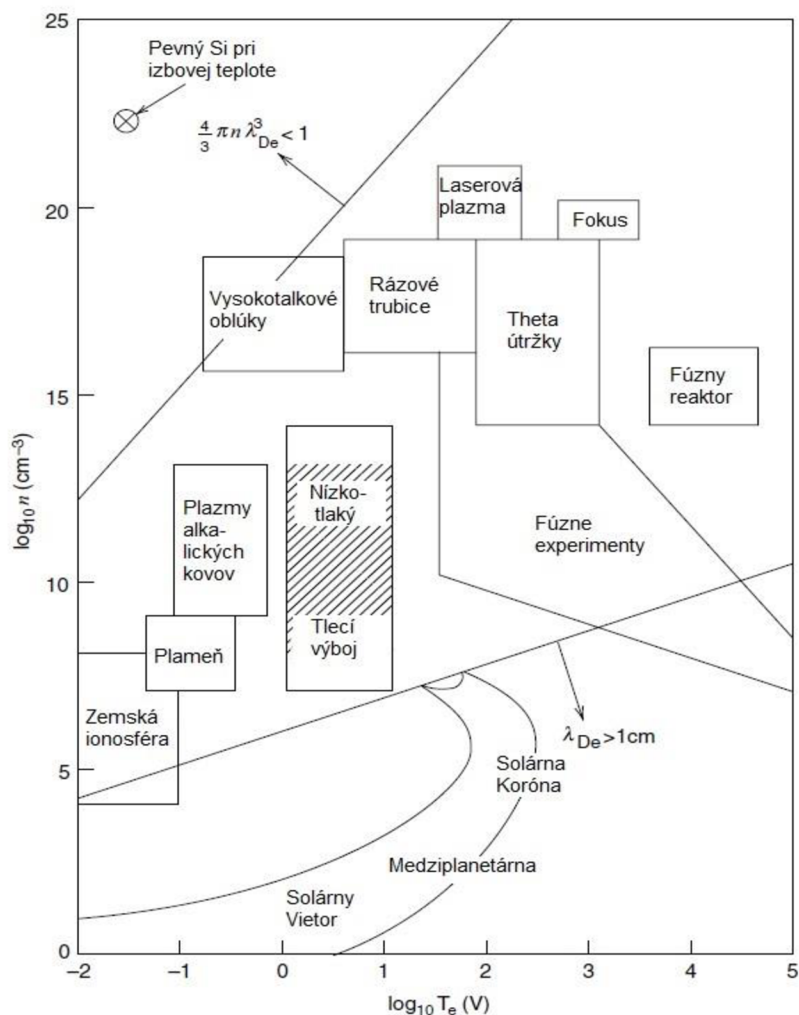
25

20

15

10

5

0

$\log_{10} n$ (cm$^{-3}$)

−2 −1 0 1 2 3 4 5

$\log_{10} T_e$ (V)

Pevný Si pri izbovej teplote

$\frac{4}{3}\pi n \lambda_{De}^3 < 1$

Laserová plazma

Fokus

Vysokotalkové oblúky

Rázové trubice

Theta útržky

Fúzny reaktor

Plazmy alkalických kovov

Nízkotlaký

Tlecí výboj

Fúzne experimenty

Plameň

Zemská ionosféra

$\lambda_{De}$>1cm

Solárna Koróna

Medziplanetárna

Solárny Vietor